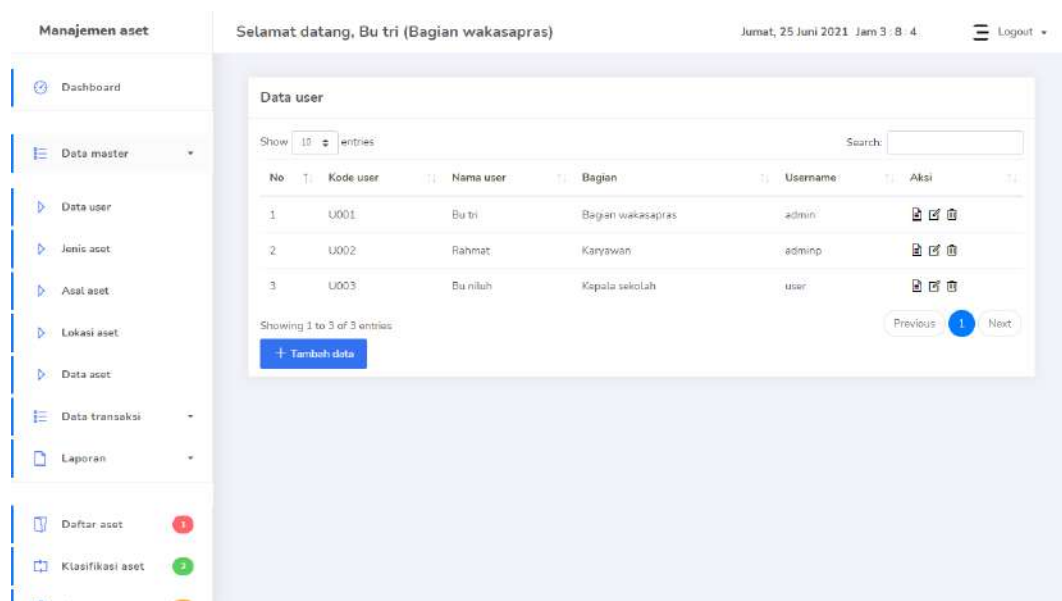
Manajemen aset

Selamat datang, Bu tri (Bagian wakasapras)

Jumat, 25 Juni 2021 Jam 3 : 8 : 4

Logout

Dashboard

Data master

Data user

Jenis aset

Asal aset

Lokasi aset

Data aset

Data transaksi

Laporan

Daftar aset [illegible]

Klasifikasi aset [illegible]

Data user

Show 10 entries

Search:

| No | Kode user | Nama user | Bagian | Username | Aksi |
|---|---|---|---|---|---|
| 1 | U001 | Bu tri | Bagian wakasapras | admin | |
| 2 | U002 | Rahmat | Karyawan | adminp | |
| 3 | U003 | Bu nilah | Kepala sekolah | user | |

Showing 1 to 3 of 3 entries

Previous 1 Next

+ Tambah data